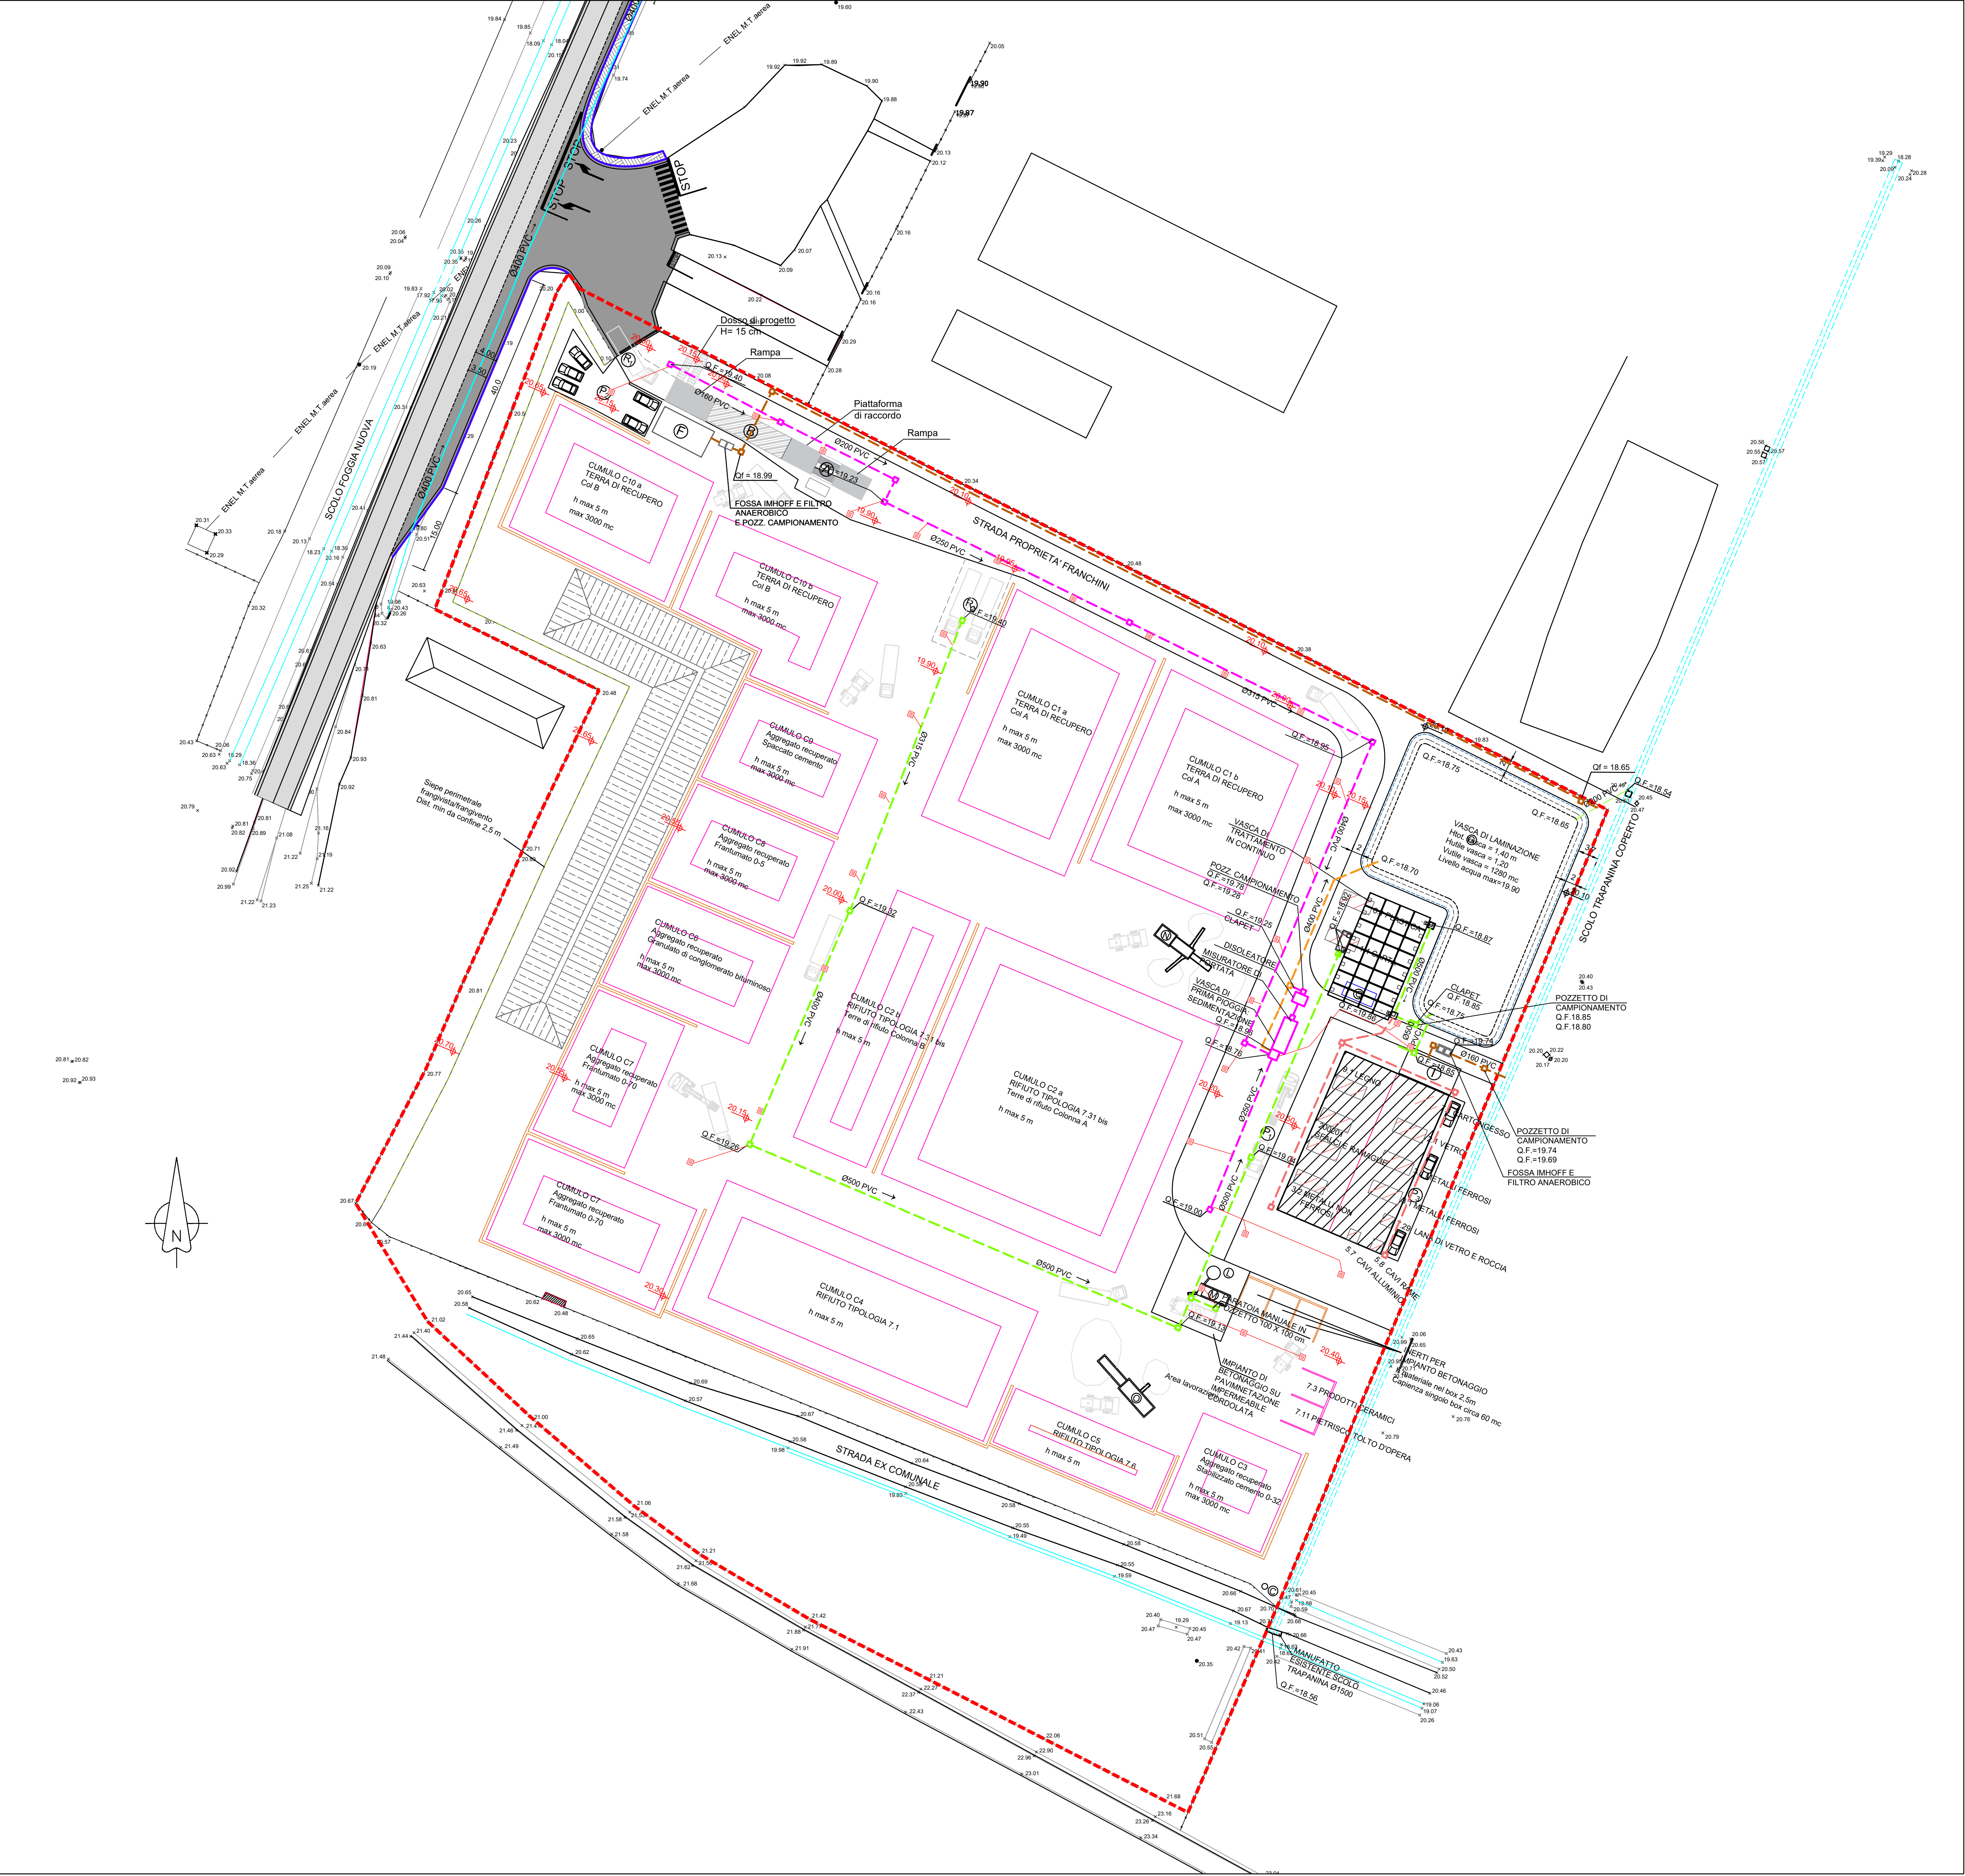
ENEL M.T.aerea
ENEL M.T.aerea
ENEL M.T.aerea
ENEL M.T.aerea
ENEL M.T.aerea
STOP
STOP
STOP
Ø400 PVC
Ø400 PVC
SCOLO FOGGIA NUOVA
Dosso di progetto
H= 15 cm
Rampa
Piattaforma
di raccordo
Rampa
Q.F.=19.40
Ø160 PVC
Ø200 PVC
Q.F.=19.23
Qf = 18.99
FOSSA IMHOFF E FILTRO ANAEROBICO E POZZ. CAMPIONAMENTO
Ø250 PVC
STRADA PROPRIETA' FRANCHINI
CUMULO C10 a
TERRA DI RECUPERO
Col B
h max 5 m
max 3000 mc
CUMULO C10 b
TERRA DI RECUPERO
Col B
h max 5 m
max 3000 mc
Q.F.=19.40
Ø315 PVC
Ø315 PVC
CUMULO C1 a
TERRA DI RECUPERO
Col A
h max 5 m
max 3000 mc
CUMULO C1 b
TERRA DI RECUPERO
Col A
h max 5 m
max 3000 mc
Q.F.=18.95
CUMULO C9
Aggregato recuperato
Spaccato cemento
h max 5 m
max 3000 mc
CUMULO C8
Aggregato recuperato
Frantumato 0-5
h max 5 m
max 3000 mc
CUMULO C6
Aggregato recuperato
Granulato di conglomerato bituminoso
h max 5 m
max 3000 mc
CUMULO C7
Aggregato recuperato
Frantumato 0-70
h max 5 m
max 3000 mc
CUMULO C7
Aggregato recuperato
Frantumato 0-70
h max 5 m
max 3000 mc
Siepe perimetrale frangivista/frangivento
Dist. min da confine 2.5 m
Q.F.=19.32
Ø400 PVC
CUMULO C2 b
RIFIUTO TIPOLOGIA 7.31 bis
Terre di rifiuto Colonna B
h max 5 m
CUMULO C2 a
RIFIUTO TIPOLOGIA 7.31 bis
Terre di rifiuto Colonna A
h max 5 m
Q.F.=19.26
Ø500 PVC
Ø500 PVC
CUMULO C4
RIFIUTO TIPOLOGIA 7.1
h max 5 m
CUMULO C5
RIFIUTO TIPOLOGIA 7.6
h max 5 m
CUMULO C3
Aggregato recuperato
Stabilizzato cemento 0-32
h max 5 m
max 3000 mc
STRADA EX COMUNALE
VASCA DI TRATTAMENTO IN CONTINUO
POZZ. CAMPIONAMENTO
Q.F.=18.78
Q.F.=19.28
Q.F.=19.25
CLAPET
DISOLEATORE
MISURATORE DI PORTATA
VASCA DI PRIMA PIOGGIA SEDIMENTAZIONE
Q.F.=18.96
Q.F.=18.76
Ø250 PVC
Ø500 PVC
Q.F.=19.04
Q.F.=19.00
Q.F.=19.13
Q.F.=18.70
Ø400 PVC
Ø400 PVC
Q.F.=18.87
Q.F.=19.20
CLAPET
Q.F.=18.85
Q.F.=18.75
POZZETTO DI CAMPIONAMENTO
Q.F.18.85
Q.F.18.80
Q.F.=19.74
Ø160 PVC
VASCA DI LAMINAZIONE
Htot. vasca = 1.40 m
Hutile vasca = 1.20
Vutile vasca = 1280 mc
Livello acqua max=19.90
Q.F.=18.75
Q.F.=18.65
Qf = 18.65
Q.F.=18.54
SCOLO TRAPANINA COPERTO
POZZETTO DI CAMPIONAMENTO
Q.F.=19.74
Q.F.=19.69
FOSSA IMHOFF E FILTRO ANAEROBICO
LEGNO
CARTONGESSO
VETRO
METALLI FERROSI
METALLI FERROSI
LANE DI VETRO E ROCCIA
5.8 CAVI RAME
5.7 CAVI ALLUMINIO
METALLI NON FERROSI
LEGNO E PLASTICA
IMBALLI E RAMAGLIE
SARATOIA MANUALE IN GETTO 100 X 100 cm
IMPIANTO DI BETONAGGIO SU PAVIMENTAZIONE IMPERMEABILE CORDOLATA
Area lavorazione
INERTI PER IMPIANTO BETONAGGIO
Materiale nei box 2.5m
Capienza singolo box circa 60 mc
7.3 PRODOTTI CERAMICI
7.11 PIETRISCO TOLTO D'OPERA
MANUFATTO ESISTENTE SCOLO TRAPANINA Ø1500
Q.F.=18.56
N
A B C D E F G H I L M N O P R
19.84 19.85 18.09 18.04 20.15 19.74 19.60 19.92 19.92 19.89 19.90 19.88 20.05 19.90 19.87 20.13 20.12 20.16 20.07 20.09 20.13 20.22 20.16 20.16 20.29 20.28 20.08 20.23 20.26 20.06 20.04 20.35 20.35 20.09 20.10 19.83 17.92 20.02 20.20 20.21 20.19 20.31 20.41 20.51 20.31 20.33 20.29 20.18 20.13 18.23 18.30 18.16 20.54 20.63 19.66 20.43 20.26 20.32 20.32 20.63 20.81 20.84 20.93 20.92 20.43 20.06 20.63 18.29 20.63 18.36 20.75 20.79 20.81 20.82 20.89 21.08 21.16 21.19 21.22 20.92 20.99 21.22 21.23 21.25 21.22 20.71 20.69 20.48 20.81 20.77 20.81 20.82 20.92 20.93 20.67 20.57 20.65 20.58 20.62 20.48 20.65 20.62 21.44 21.40 21.02 21.48 20.69 20.57 20.67 20.58 19.98 21.00 21.46 21.49 20.64 20.58 19.83 21.06 21.58 21.58 21.21 21.62 21.68 20.58 20.55 19.49 20.56 20.55 19.59 20.66 20.67 19.13 20.61 20.45 18.88 19.59 20.68 20.66 21.42 21.88 21.91 20.40 20.47 19.29 20.45 20.47 20.42 20.35 20.52 20.43 19.63 20.50 20.52 20.46 19.06 19.07 20.26 21.21 22.37 22.27 22.43 22.06 22.96 22.90 23.01 20.51 20.55 21.68 23.16 23.26 23.34 23.04 20.06 20.65 20.59 20.71 20.76 20.79 19.29 19.39 18.28 20.06 20.28 20.24 20.56 20.55 20.57 20.57 19.83 20.45 20.47 20.40 20.43 20.20 20.22 20.17 20.20 20.38 20.34 20.48
20.15 20.65 20.10 19.90 20.10 20.00 19.90 20.00 20.10 20.15 20.75 20.70 20.00 20.15 20.25 20.30 20.40 20.65 20.55 20.05 20.90 20.25
40.0 13.00 14.00 13.80 19